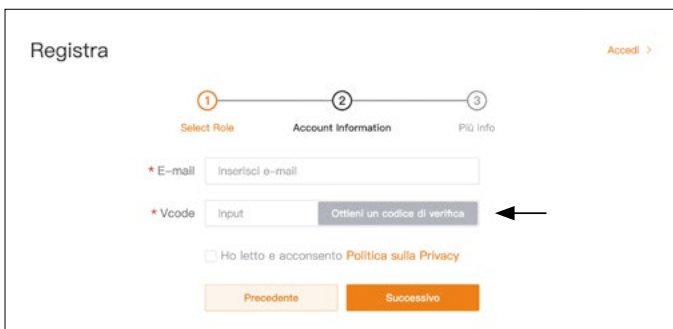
Registra

Accedi >

1 Select Role
2 Account Information
3 Più info

* E-mail Inserisci e-mail

* Vcode Input Ottieni un codice di verifica

Ho letto e acconsento Politica sulla Privacy

Precedente Successivo